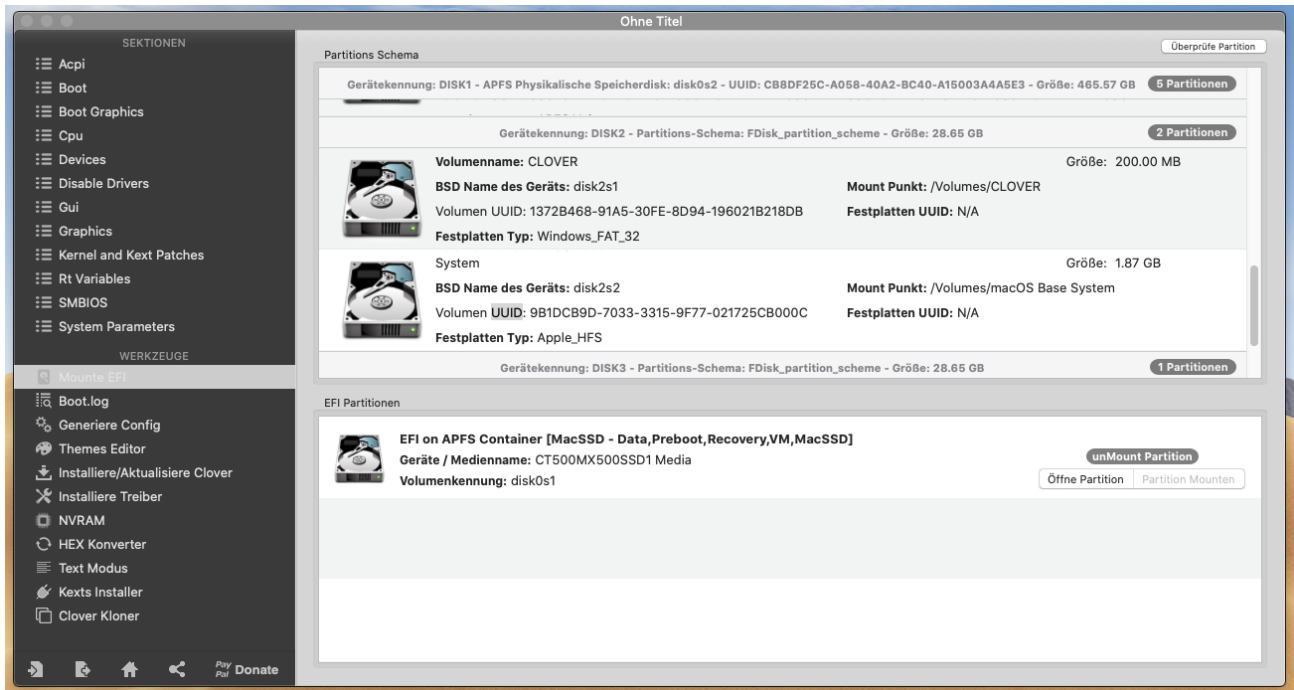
Ohne Titel

SEKTIONEN
Acpi
Boot
Boot Graphics
Cpu
Devices
Disable Drivers
Gui
Graphics
Kernel and Kext Patches
Rt Variables
SMBIOS
System Parameters
WERKZEUGE
Mounte EFI
Boot.log
Generiere Config
Themes Editor
Installiere/Aktualisiere Clover
Installiere Treiber
NVRAM
HEX Konverter
Text Modus
Kexts Installer
Clover Kloner
Pay Pal Donate

Partitions Schema
Überprüfe Partition

Gerätekennung: DISK1 - APFS Physikalische Speicherdisk: disk0s2 - UUID: CB8DF25C-A058-40A2-BC40-A15003A4A5E3 - Größe: 465.57 GB 5 Partitionen

Gerätekennung: DISK2 - Partitions-Schema: FDisk_partition_scheme - Größe: 28.65 GB 2 Partitionen

Volumenname: CLOVER
Größe: 200.00 MB
BSD Name des Geräts: disk2s1
Mount Punkt: /Volumes/CLOVER
Volumen UUID: 1372B468-91A5-30FE-8D94-196021B218DB
Festplatten UUID: N/A
Festplatten Typ: Windows_FAT_32

System
Größe: 1.87 GB
BSD Name des Geräts: disk2s2
Mount Punkt: /Volumes/macOS Base System
Volumen UUID: 9B1DCB9D-7033-3315-9F77-021725CB000C
Festplatten UUID: N/A
Festplatten Typ: Apple_HFS

Gerätekennung: DISK3 - Partitions-Schema: FDisk_partition_scheme - Größe: 28.65 GB 1 Partitionen

EFI Partitionen

EFI on APFS Container [MacSSD - Data,Preboot,Recovery,VM,MacSSD]
Geräte / Medienname: CT500MX500SSD1 Media
Volumenkennung: disk0s1
unMount Partition
Öffne Partition
Partition Mounten